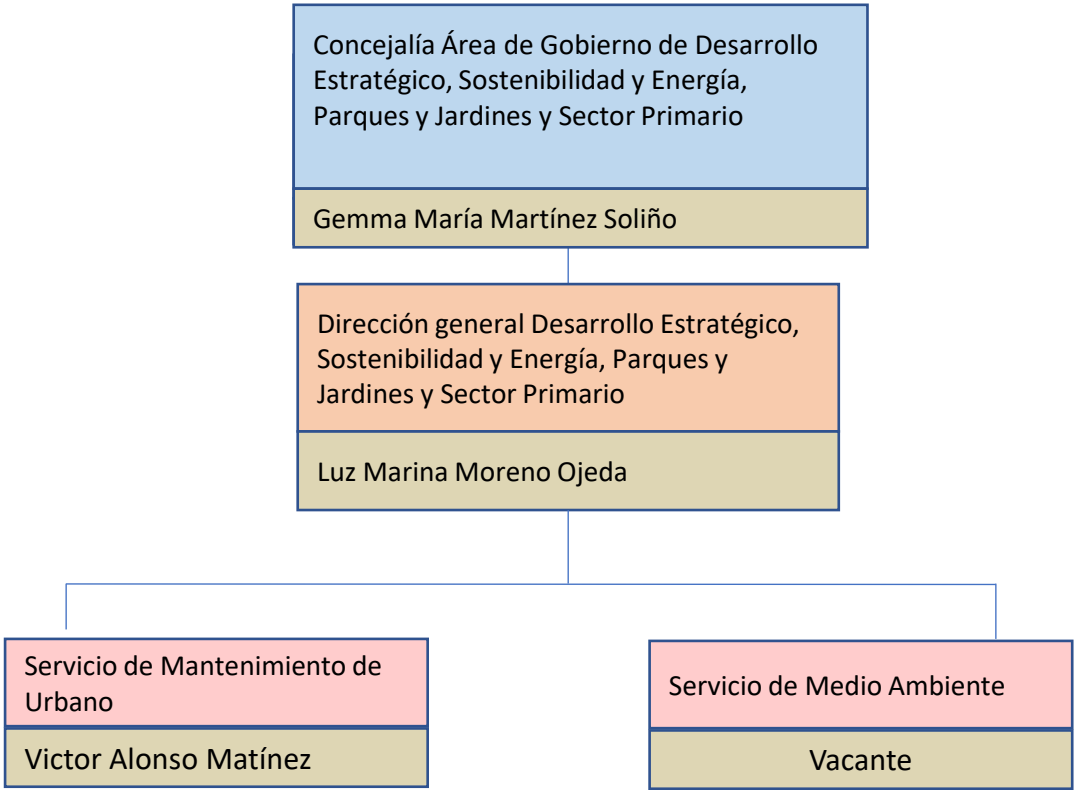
Concejalía Área de Gobierno de Desarrollo Estratégico, Sostenibilidad y Energía, Parques y Jardines y Sector Primario

Gemma María Martínez Soliño

Dirección general Desarrollo Estratégico, Sostenibilidad y Energía, Parques y Jardines y Sector Primario

Luz Marina Moreno Ojeda

Servicio de Mantenimiento de Urbano

Victor Alonso Matínez

Servicio de Medio Ambiente

Vacante